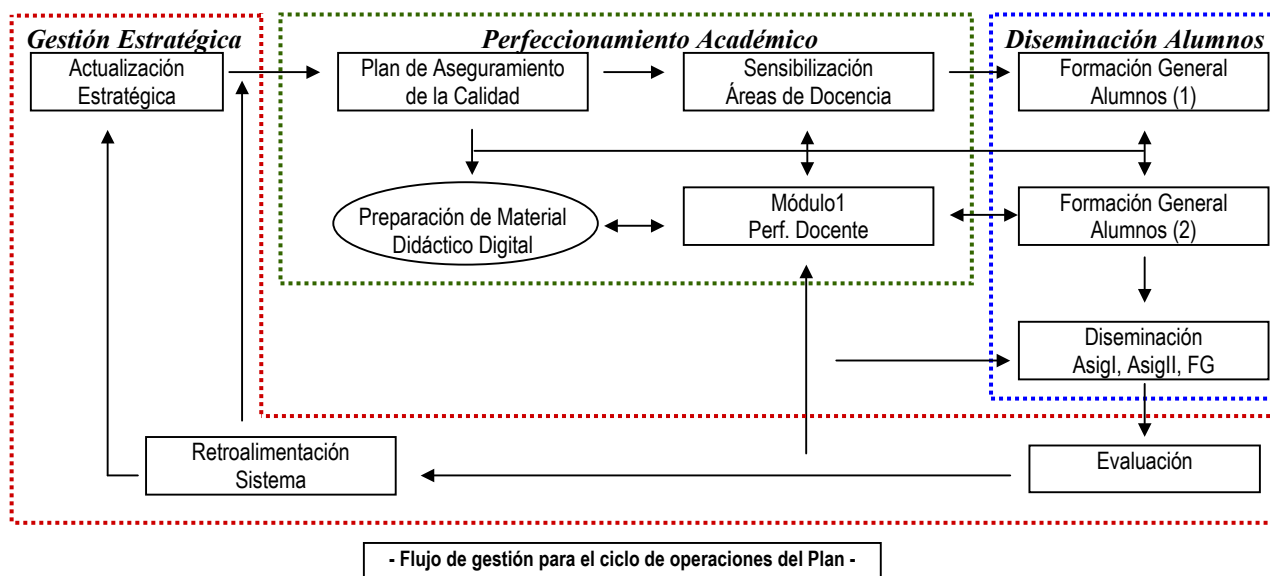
Gestión Estratégica

Perfeccionamiento Académico

Diseminación Alumnos

Actualización Estratégica

Plan de Aseguramiento de la Calidad

Sensibilización Áreas de Docencia

Formación General Alumnos (1)

Preparación de Material Didáctico Digital

Módulo1 Perf. Docente

Formación General Alumnos (2)

Diseminación AsigI, AsigII, FG

Retroalimentación Sistema

Evaluación

- Flujo de gestión para el ciclo de operaciones del Plan -